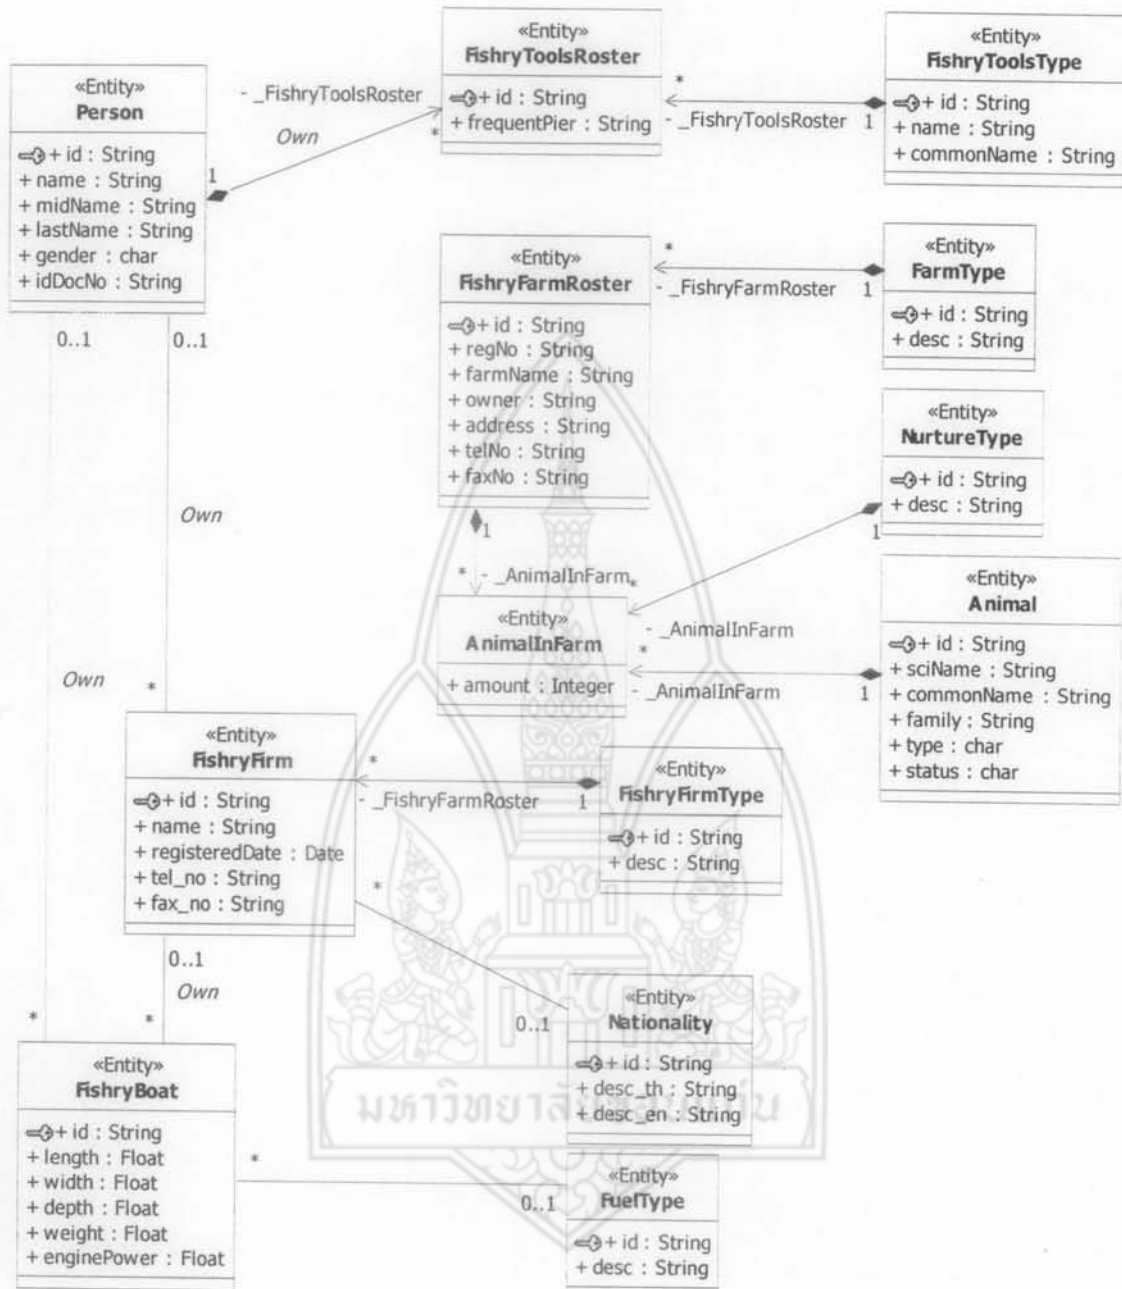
«Entity»
Person
+ id : String
+ name : String
+ midName : String
+ lastName : String
+ gender : char
+ idDocNo : String

- _FishryToolsRoster
Own
1
*

«Entity»
FishryToolsRoster
+ id : String
+ frequentPier : String

*
- _FishryToolsRoster
1

«Entity»
FishryToolsType
+ id : String
+ name : String
+ commonName : String

«Entity»
FishryFarmRoster
+ id : String
+ regNo : String
+ farmName : String
+ owner : String
+ address : String
+ telNo : String
+ faxNo : String

*
- _FishryFarmRoster
1

«Entity»
FarmType
+ id : String
+ desc : String

«Entity»
NurtureType
+ id : String
+ desc : String

1

0..1
0..1
Own
1
* - _AnimalInFarm *

«Entity»
AnimalInFarm
+ amount : Integer

- _AnimalInFarm
*
- _AnimalInFarm
1

«Entity»
Animal
+ id : String
+ sciName : String
+ commonName : String
+ family : String
+ type : char
+ status : char

Own
*

«Entity»
FishryFirm
+ id : String
+ name : String
+ registeredDate : Date
+ tel_no : String
+ fax_no : String

*
- _FishryFarmRoster
1

«Entity»
FishryFirmType
+ id : String
+ desc : String

*
0..1
Own
*
*
0..1

«Entity»
Nationality
+ id : String
+ desc_th : String
+ desc_en : String

«Entity»
FishryBoat
+ id : String
+ length : Float
+ width : Float
+ depth : Float
+ weight : Float
+ enginePower : Float

*
0..1

«Entity»
FuelType
+ id : String
+ desc : String

มหาวิทยาลัยขอนแก่น